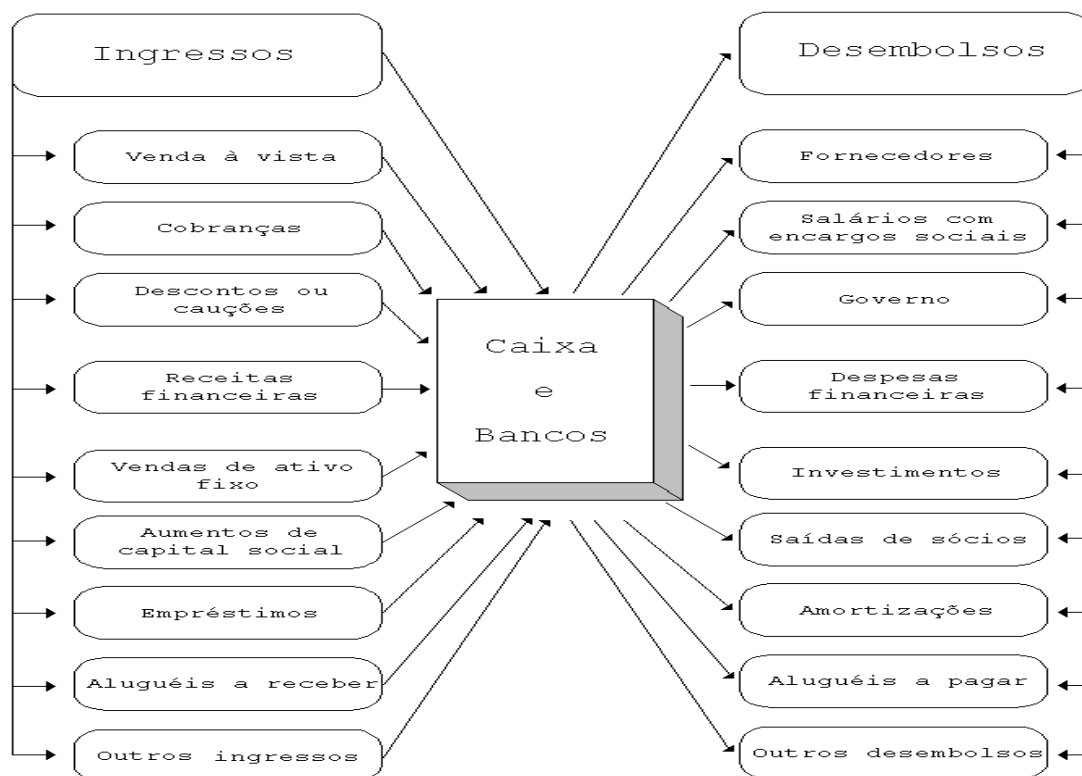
Ingressos

Venda à vista

Cobranças

Descontos ou cauções

Receitas financeiras

Vendas de ativo fixo

Aumentos de capital social

Empréstimos

Aluguéis a receber

Outros ingressos

Caixa e Bancos

Desembolsos

Fornecedores

Salários com encargos sociais

Governo

Despesas financeiras

Investimentos

Saídas de sócios

Amortizações

Aluguéis a pagar

Outros desembolsos